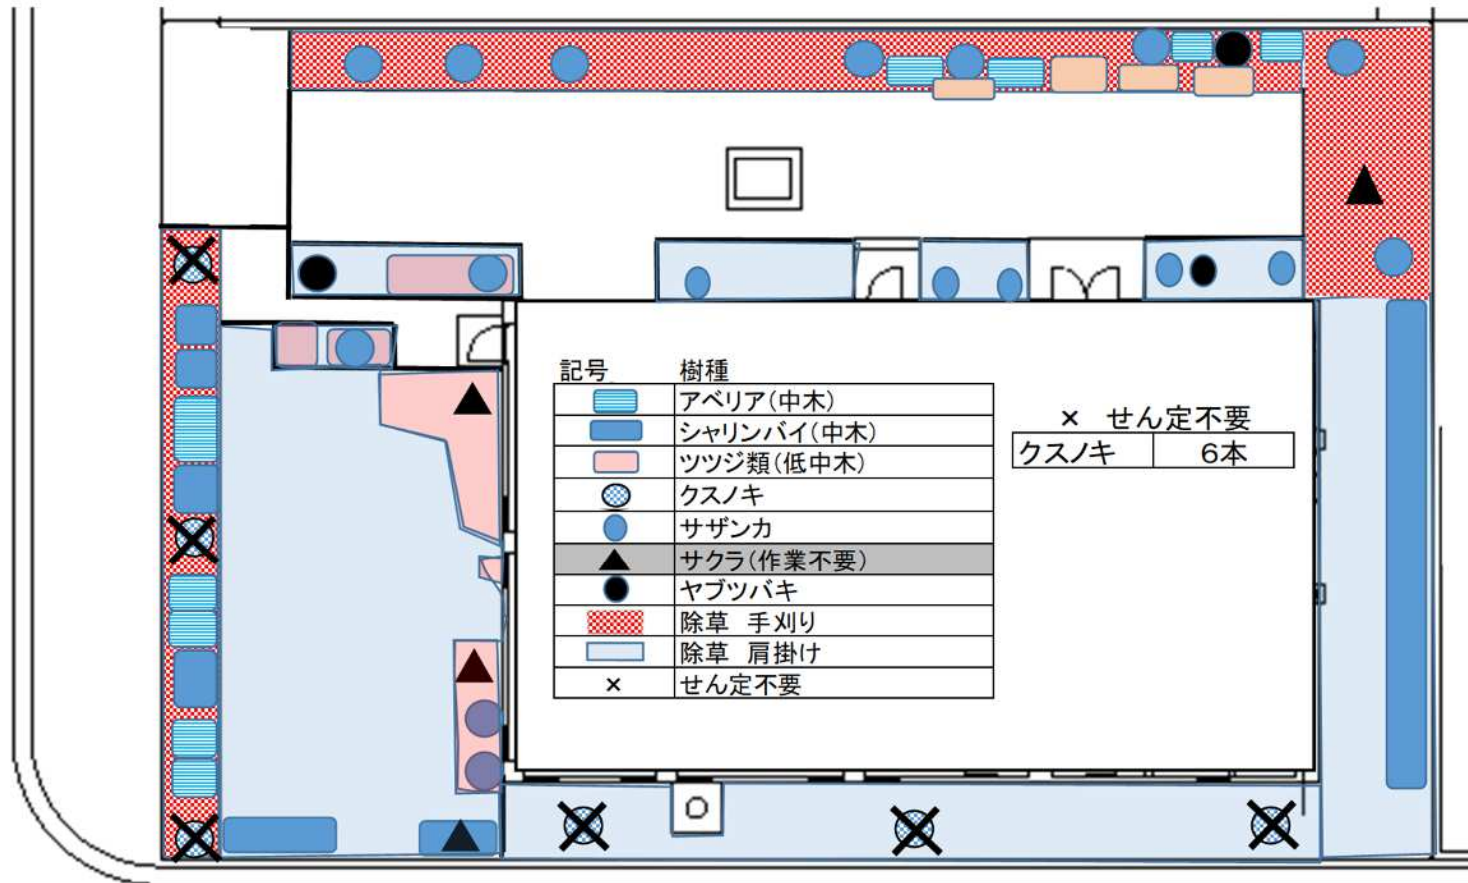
| 記号 | 樹種 |
|---|---|
| | アベリア(中木) |
| | シャリンバイ(中木) |
| | ツツジ類(低中木) |
| | クスノキ |
| | サザンカ |
| ▲ | サクラ(作業不要) |
| | ヤブツバキ |
| | 除草　手刈り |
| | 除草　肩掛け |
| × | せん定不要 |

× せん定不要

| クスノキ | 6本 |
|---|---|